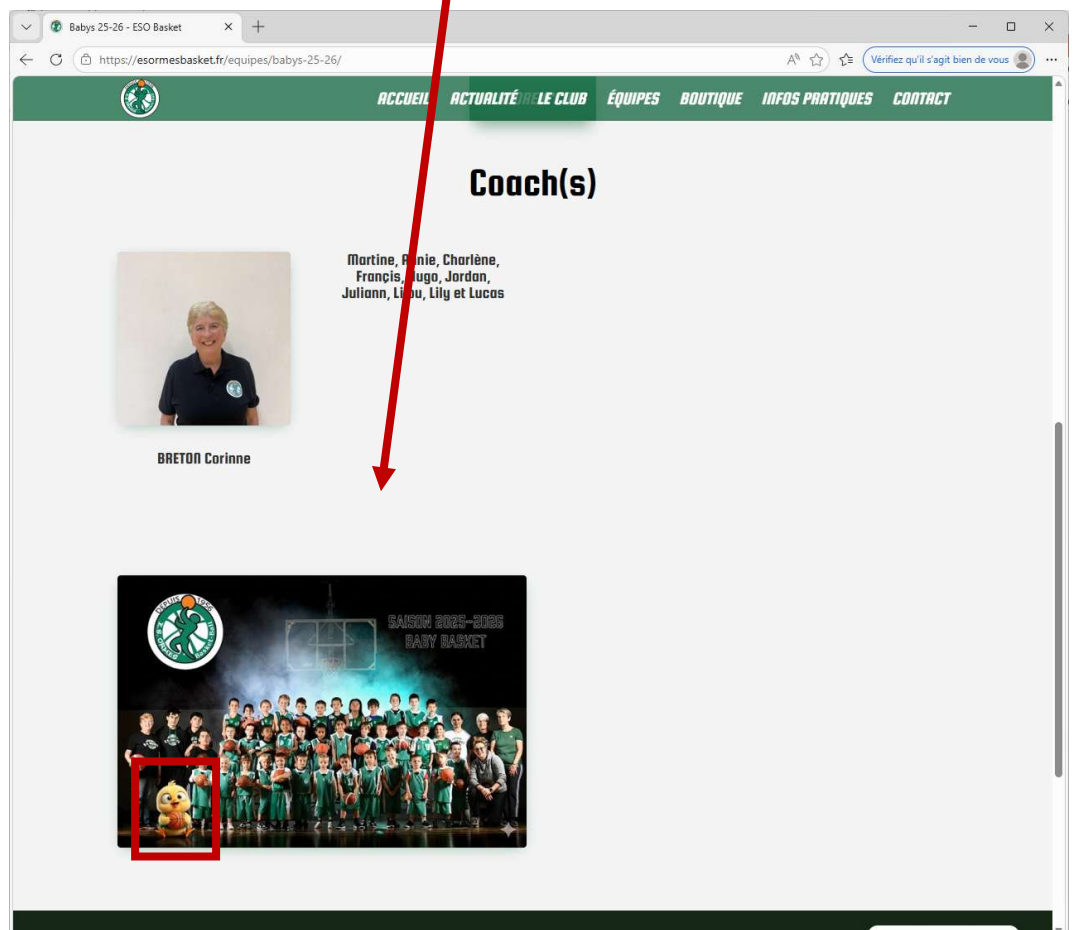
Babys 25-26 - ESO Basket

https://esormesbasket.fr/equipes/babys-25-26/

Vérifiez qu'il s'agit bien de vous

ACCUEIL ACTUALITÉ LE CLUB ÉQUIPES BOUTIQUE INFOS PRATIQUES CONTACT

Coach(s)

Martine, A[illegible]nie, Charlène, Françis, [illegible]ugo, Jordan, Juliann, Li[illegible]u, Lily et Lucas

BRETON Corinne

DEPUIS 1956

SAISON 2025-2026
BABY BASKET